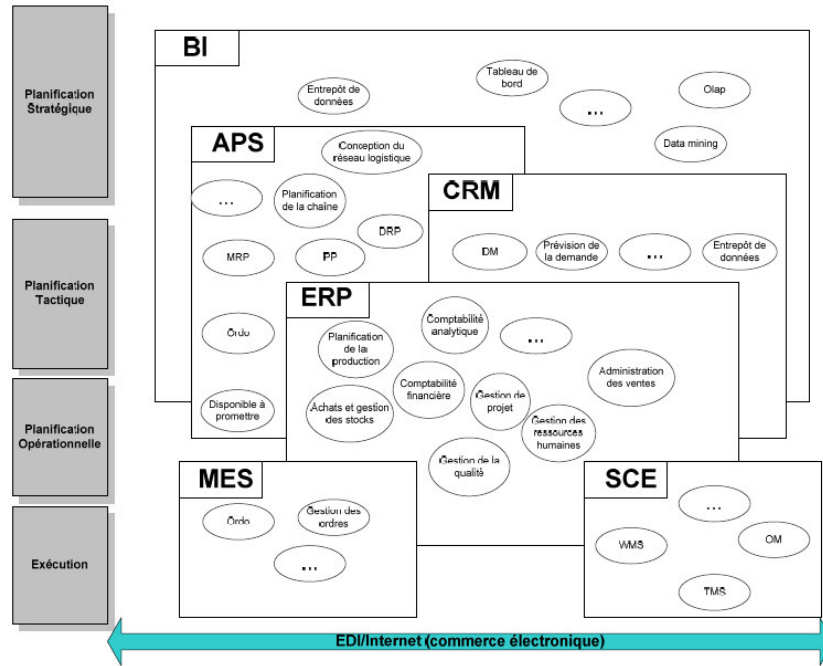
Planification Stratégique

Planification Tactique

Planification Opérationnelle

Exécution

BI

Entrepôt de données

Tableau de bord

...

Olap

Data mining

APS

Conception du réseau logistique

...

Planification de la chaîne

DRP

MRP

PP

Ordo

Disponible à promettre

CRM

DM

Prévision de la demande

...

Entrepôt de données

ERP

Planification de la production

Comptabilité analytique

...

Administration des ventes

Comptabilité financière

Gestion de projet

Achats et gestion des stocks

Gestion des ressources humaines

Gestion de la qualité

MES

Ordo

Gestion des ordres

...

SCE

...

WMS

OM

TMS

EDI/Internet (commerce électronique)